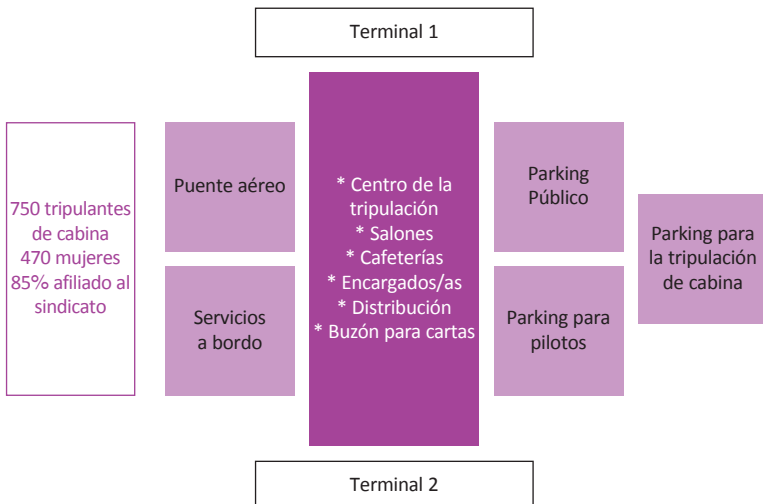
Terminal 1

750 tripulantes de cabina
470 mujeres
85% afiliado al sindicato

Puente aéreo

Servicios a bordo

* Centro de la tripulación
* Salones
* Cafeterías
* Encargados/as
* Distribución
* Buzón para cartas

Parking Público

Parking para pilotos

Parking para la tripulación de cabina

Terminal 2